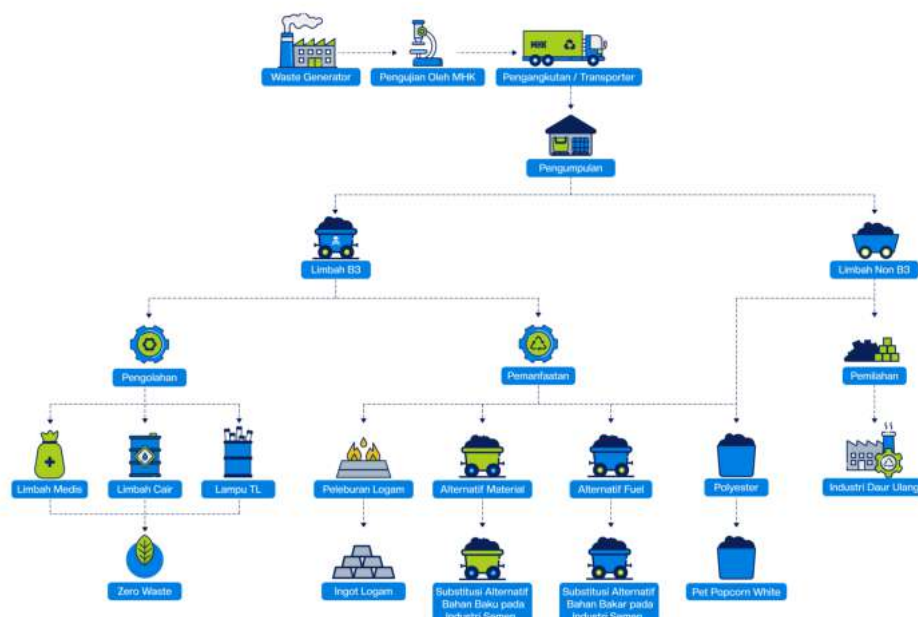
MHK

Waste Generator

Pengujian Oleh MHK

Pengangkutan / Transporter

Pengumpulan

Limbah B3

Limbah Non B3

Pengolahan

Pemanfaatan

Pemilahan

Limbah Medis

Limbah Cair

Lampu TL

Peleburan Logam

Alternatif Material

Alternatif Fuel

Polyester

Industri Daur Ulang

Zero Waste

Ingot Logam

Substitusi Alternatif Bahan Baku pada Industri Semen

Substitusi Alternatif Bahan Bakar pada Industri Semen

Pet Popcorn White